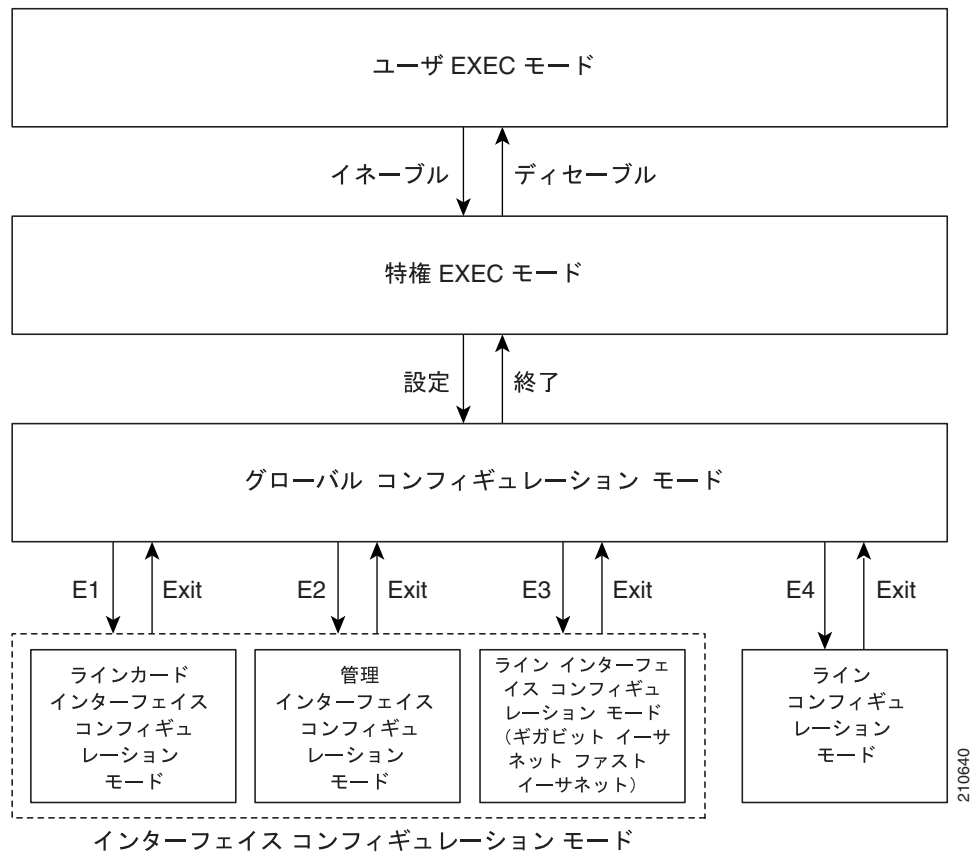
ユーザ EXEC モード

イネーブル

ディセーブル

特権 EXEC モード

設定

終了

グローバル コンフィギュレーション モード

E1

Exit

E2

Exit

E3

Exit

E4

Exit

ラインカード インターフェイス コンフィギュ レーション モード

管理 インターフェイス コンフィギュ レーション モード

ライン インターフェイス コンフィギュ レーション モード（ギガビット イーサネット ファスト イーサネット）

ライン コンフィギュ レーション モード

インターフェイス コンフィギュレーション モード

210640